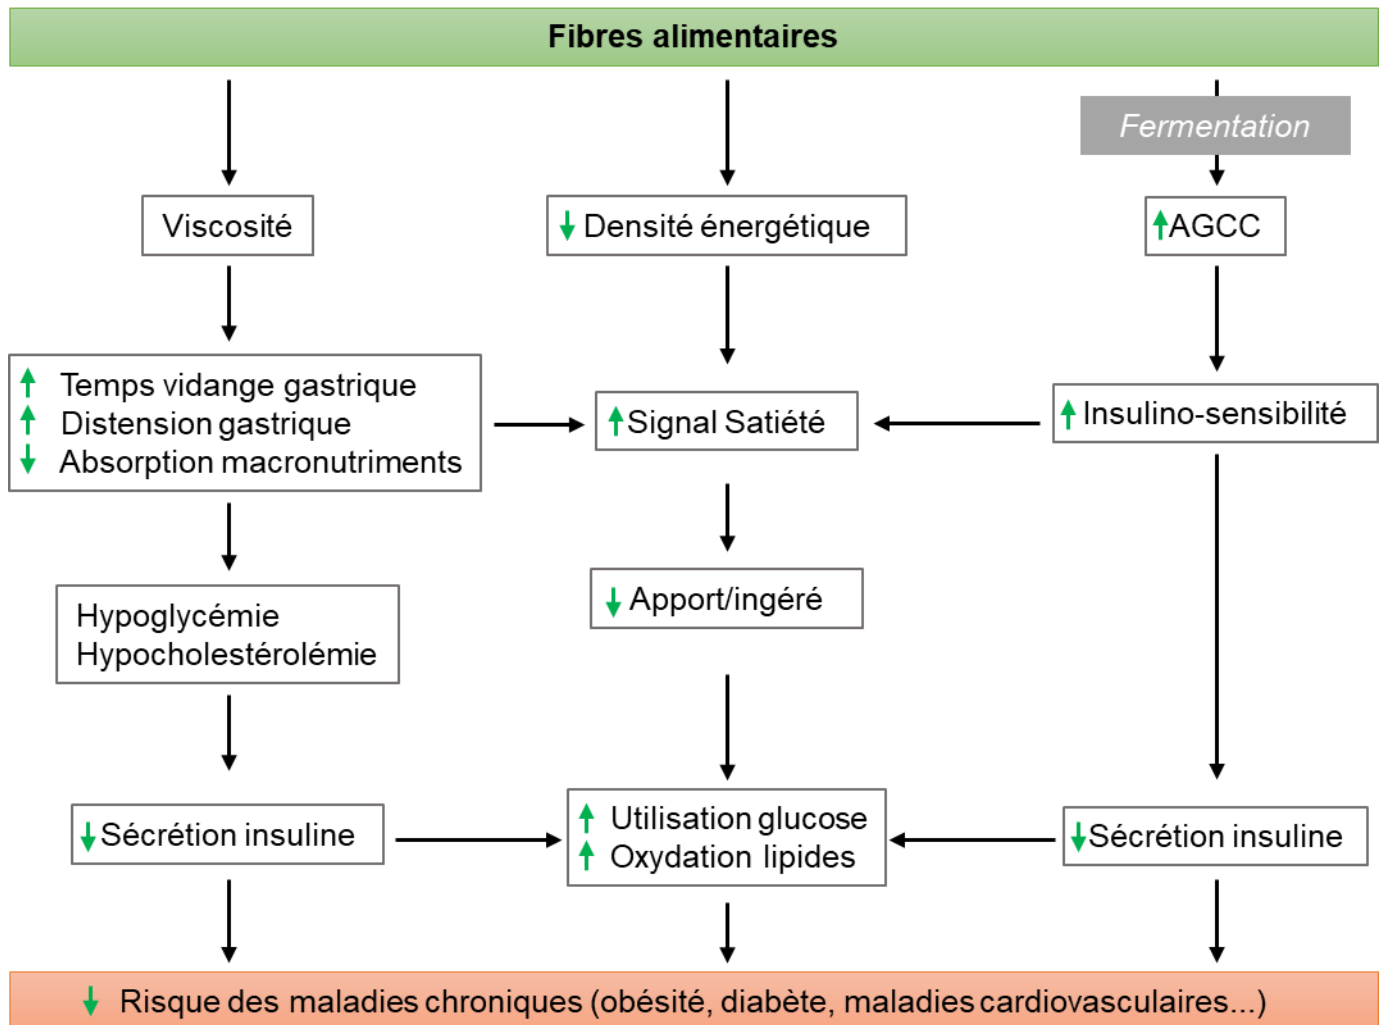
Fibres alimentaires

Fermentation

Viscosité

↓ Densité énergétique

↑AGCC

↑ Temps vidange gastrique
↑ Distension gastrique
↓ Absorption macronutriments

↑Signal Satiété

↑ Insulino-sensibilité

Hypoglycémie
Hypocholestérolémie

↓ Apport/ingéré

↓Sécrétion insuline

↑ Utilisation glucose
↑ Oxydation lipides

↓Sécrétion insuline

↓ Risque des maladies chroniques (obésité, diabète, maladies cardiovasculaires...)